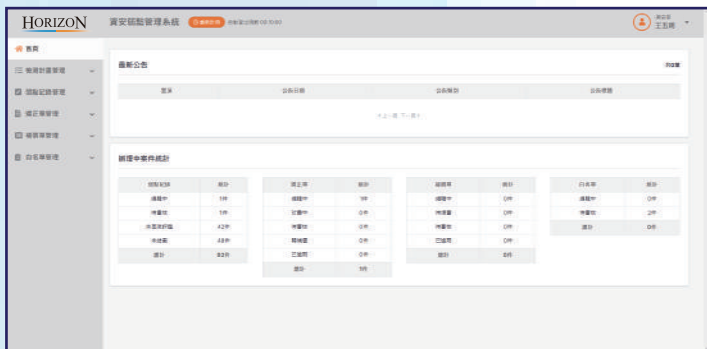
HORIZON

資安弱點管理系統 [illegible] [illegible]

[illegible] 王玉兩

首頁

檢測計畫管理

弱點紀錄管理

矯正單管理

補償單管理

白名單管理

最新公告

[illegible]

| 置頂 | 公告日期 | 公告類別 | 公告標題 |
|---|---|---|---|

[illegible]

辦理中案件統計

| 弱點紀錄 | 件數 |
|---|---|
| 處理中 | 1件 |
| 待審核 | 1件 |
| 未審核評估 | 42件 |
| 未處理 | 49件 |
| 總計 | 93件 |

| 矯正單 | 件數 |
|---|---|
| 處理中 | 1件 |
| 簽審中 | 0件 |
| 待審核 | 0件 |
| 解除中 | 0件 |
| 已退回 | 0件 |
| 總計 | 1件 |

| 補償單 | 件數 |
|---|---|
| 處理中 | 0件 |
| 待簽署 | 0件 |
| 待審核 | 0件 |
| 已退回 | 0件 |
| 總計 | 0件 |

| 白名單 | 件數 |
|---|---|
| 處理中 | 0件 |
| 待審核 | 2件 |
| 總計 | 0件 |